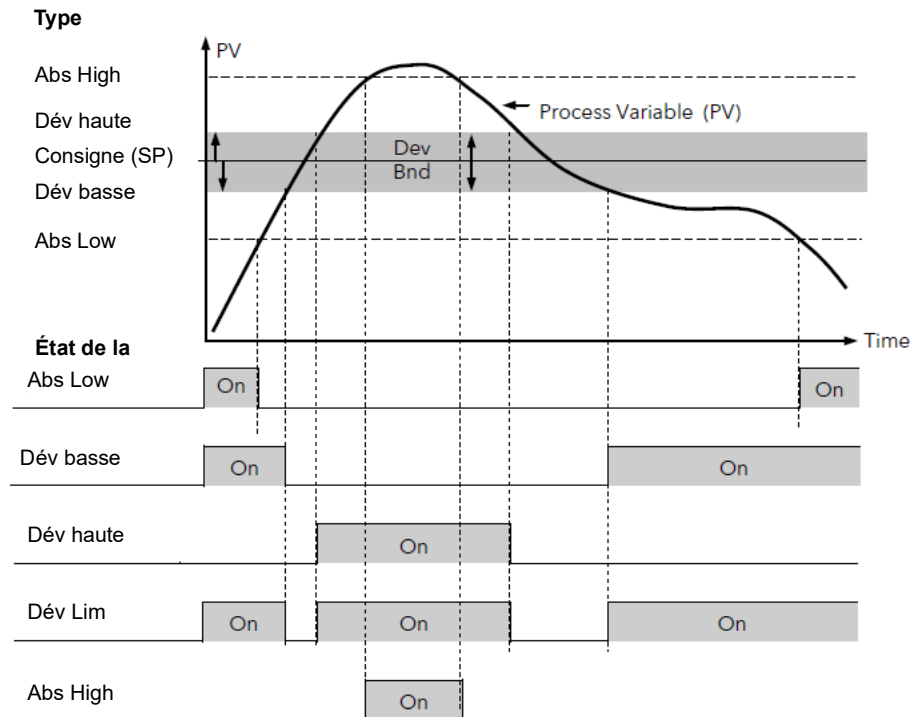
Type

PV

Abs High

Dév haute

Process Variable (PV)

Consigne (SP)

Dev Bnd

Dév basse

Abs Low

Time

État de la

Abs Low

On

On

Dév basse

On

On

Dév haute

On

Dév Lim

On

On

On

Abs High

On